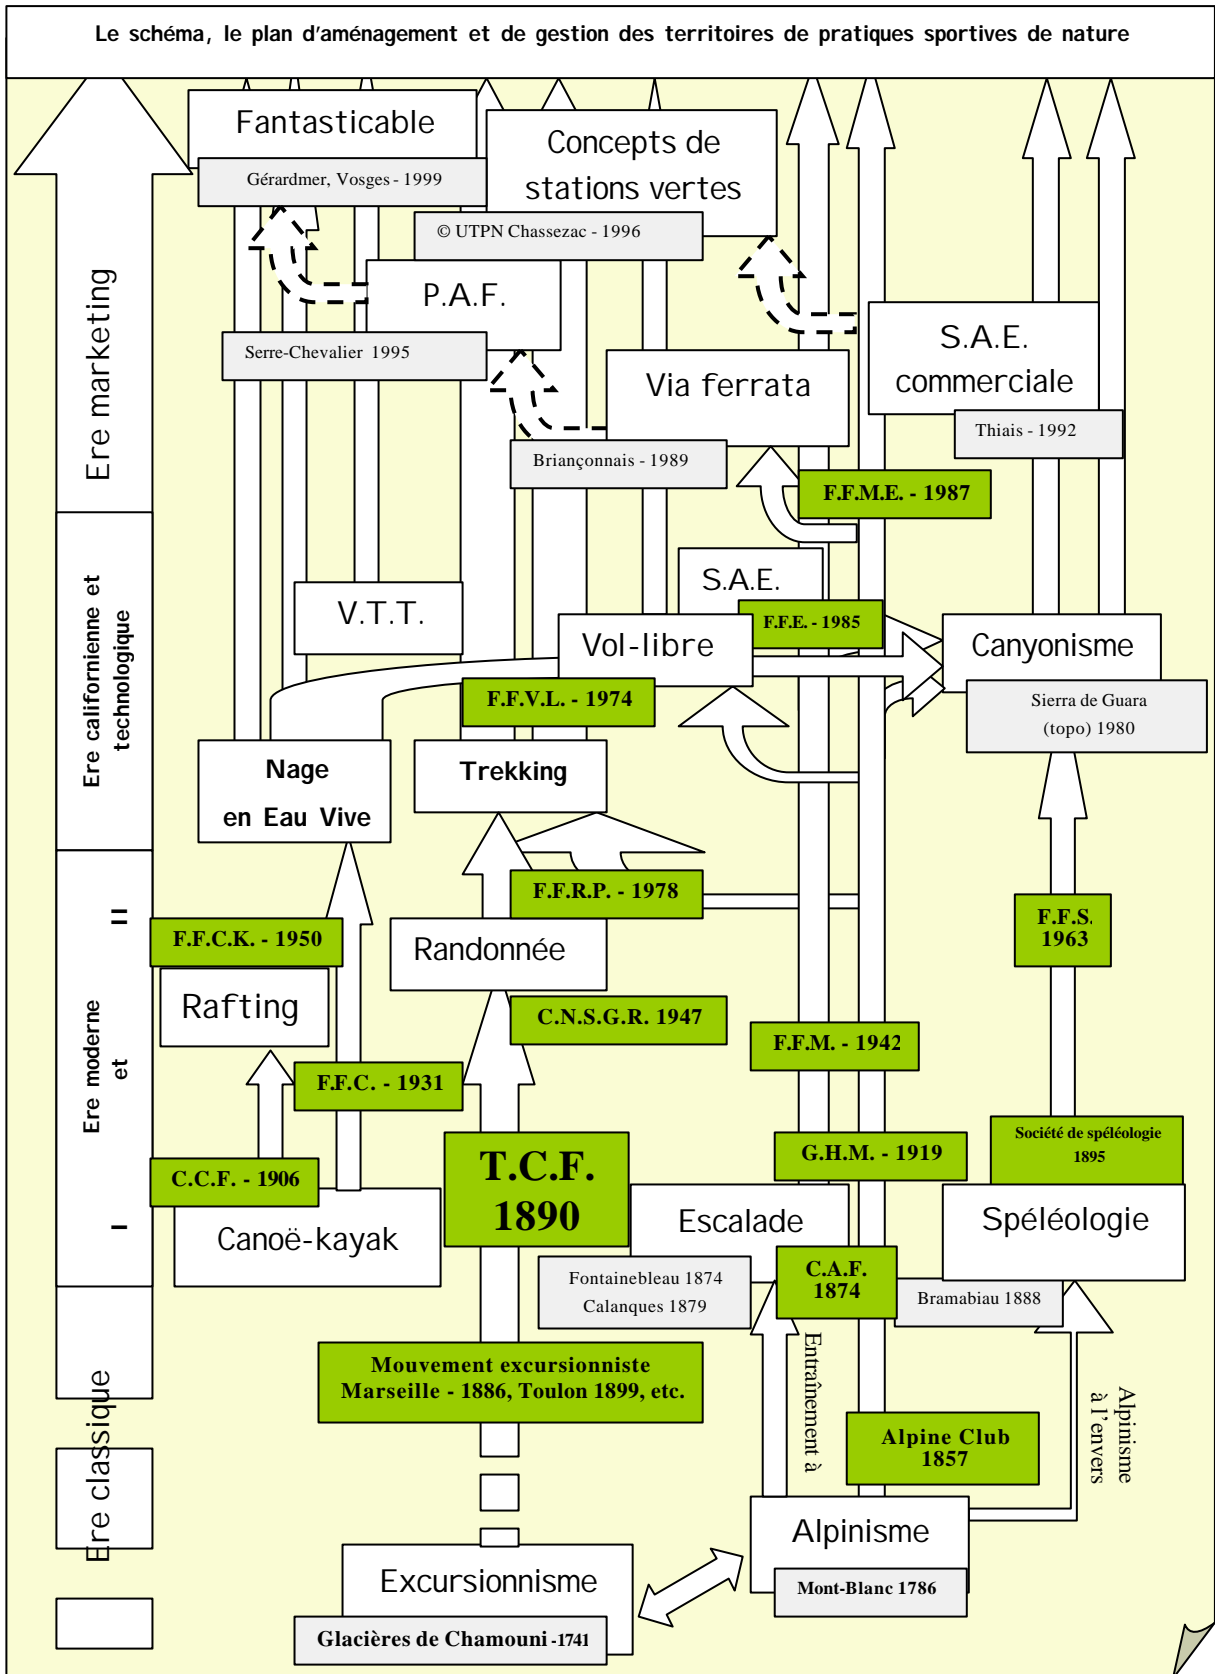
Le schéma, le plan d'aménagement et de gestion des territoires de pratiques sportives de nature

Ere marketing

Ere californienne et technologique

Ere moderne et

Ere classique

Fantasticable

Gérardmer, Vosges - 1999

Concepts de stations vertes

© UTPN Chassezac - 1996

P.A.F.

Serre-Chevalier 1995

Via ferrata

Briançonnais - 1989

S.A.E. commerciale

Thiais - 1992

F.F.M.E. - 1987

S.A.E.

F.F.E. - 1985

V.T.T.

Vol-libre

Canyonisme

Sierra de Guara (topo) 1980

F.F.V.L. - 1974

Nage en Eau Vive

Trekking

F.F.R.P. - 1978

F.F.S. 1963

F.F.C.K. - 1950

Randonnée

Rafting

C.N.S.G.R. 1947

F.F.M. - 1942

F.F.C. - 1931

G.H.M. - 1919

Société de spéléologie 1895

C.C.F. - 1906

T.C.F. 1890

Escalade

Spéléologie

Canoë-kayak

Fontainebleau 1874
Calanques 1879

C.A.F. 1874

Bramabiau 1888

Mouvement excursionniste Marseille - 1886, Toulon 1899, etc.

Entraînement à

Alpinisme à l'envers

Alpine Club 1857

Alpinisme

Mont-Blanc 1786

Excursionnisme

Glacières de Chamouni -1741